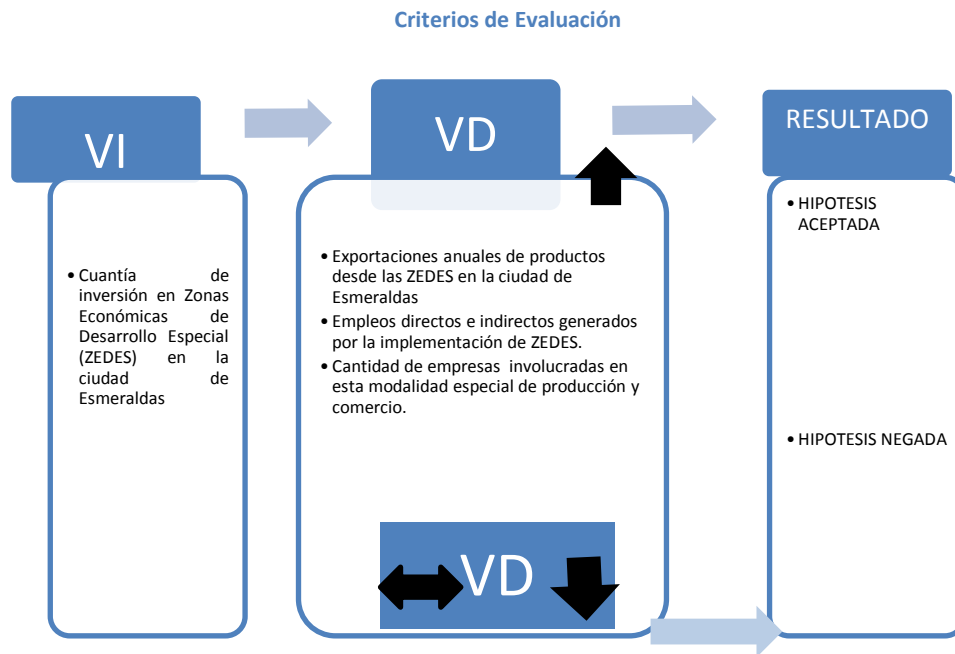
Criterios de Evaluación

VI

• Cuantía de inversión en Zonas Económicas de Desarrollo Especial (ZEDES) en la ciudad de Esmeraldas

VD

• Exportaciones anuales de productos desde las ZEDES en la ciudad de Esmeraldas
• Empleos directos e indirectos generados por la implementación de ZEDES.
• Cantidad de empresas involucradas en esta modalidad especial de producción y comercio.

VD

RESULTADO

• HIPOTESIS ACEPTADA

• HIPOTESIS NEGADA